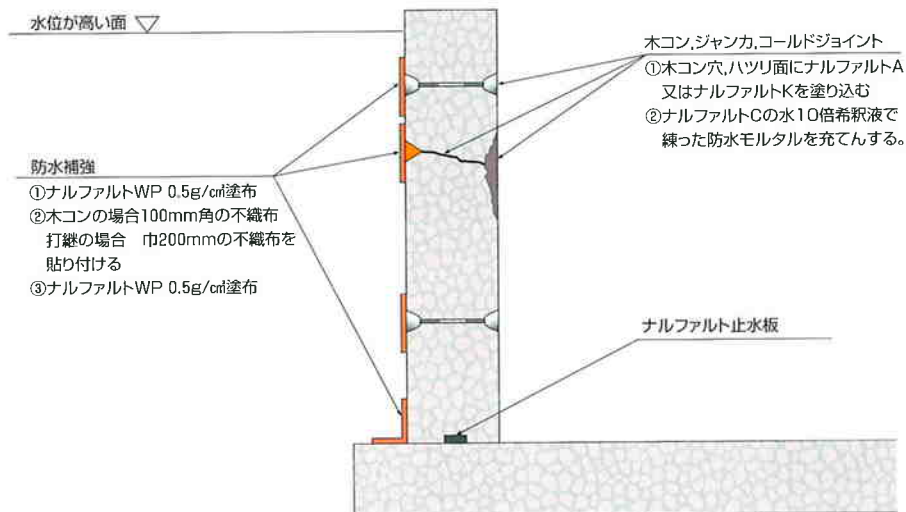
水位が高い面

木コン,ジャンカ,コールドジョイント
①木コン穴,ハツリ面にナルファルトA又はナルファルトKを塗り込む
②ナルファルトCの水10倍希釈液で練った防水モルタルを充てんする。

防水補強
①ナルファルトWP 0.5g/㎠塗布
②木コンの場合100mm角の不織布
打継の場合　巾200mmの不織布を貼り付ける
③ナルファルトWP 0.5g/㎠塗布

ナルファルト止水板